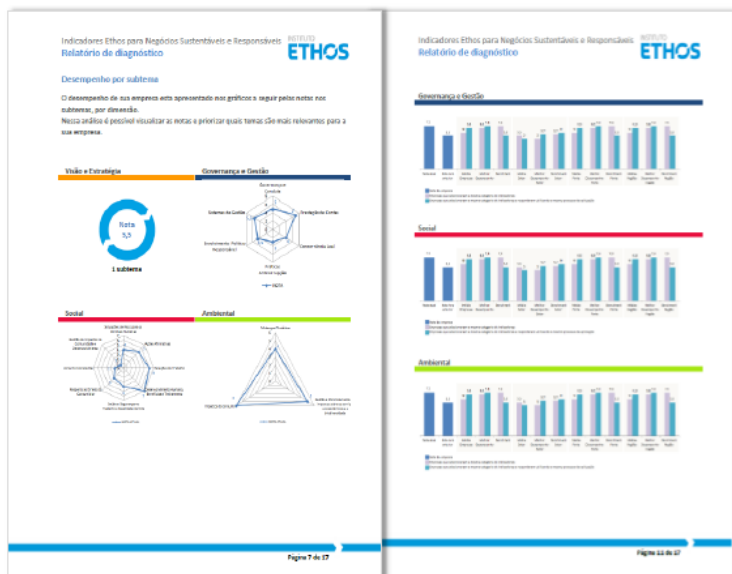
Indicadores Ethos para Negócios Sustentáveis e Responsáveis
Relatório de diagnóstico

INSTITUTO ETHOS

Desempenho por subtema

O desempenho da sua empresa está apresentado nos gráficos a seguir pelas notas nos subtemas, por dimensão.
Nessa análise é possível visualizar as notas e priorizar quais temas são mais relevantes para a sua empresa.

Visão e Estratégia

Nota
5,5

1 subtema

Governança e Gestão

Governança e Conduta
Prestação de Contas
Sistemas de Gestão
Desenvolvimento, Políticas, Responsabilidades
Práticas Anticorrupção
Concorrência Leal

NOTA

Social

Ambiental

Mudanças Climáticas

Página 7 de 17

Indicadores Ethos para Negócios Sustentáveis e Responsáveis
Relatório de diagnóstico

INSTITUTO ETHOS

Governança e Gestão

Social

Ambiental

Página 11 de 17